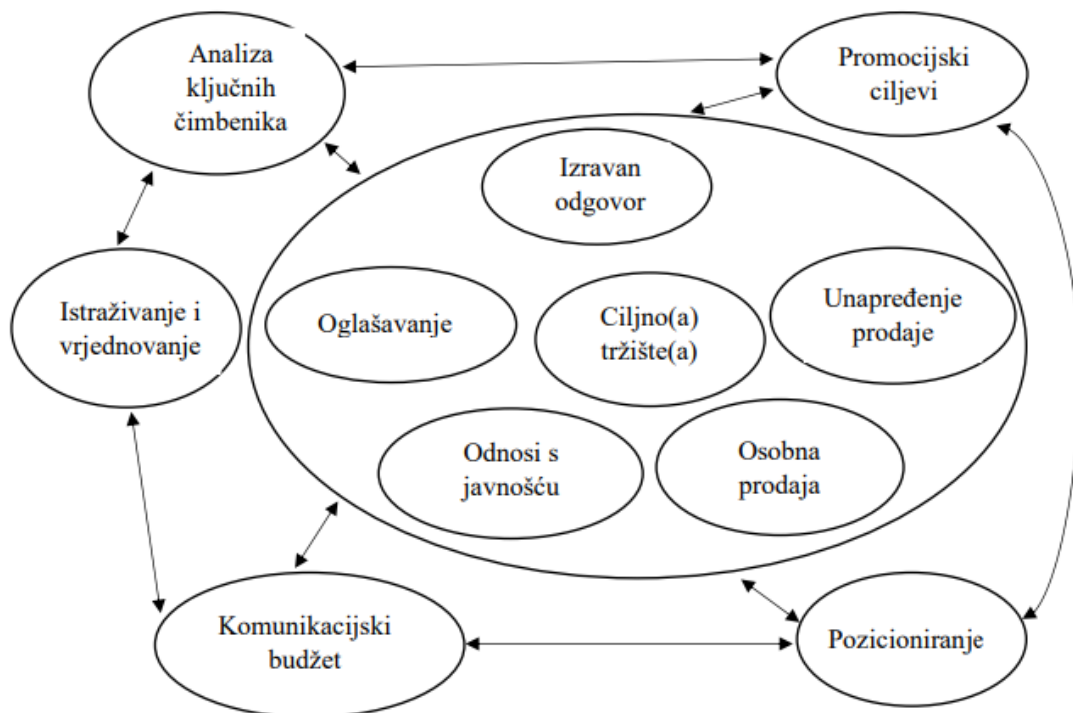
Analiza ključnih čimbenika

Promocijski ciljevi

Izravan odgovor

Istraživanje i vrjednovanje

Oglašavanje

Ciljno(a) tržište(a)

Unapređenje prodaje

Odnosi s javnošću

Osobna prodaja

Komunikacijski budžet

Pozicioniranje